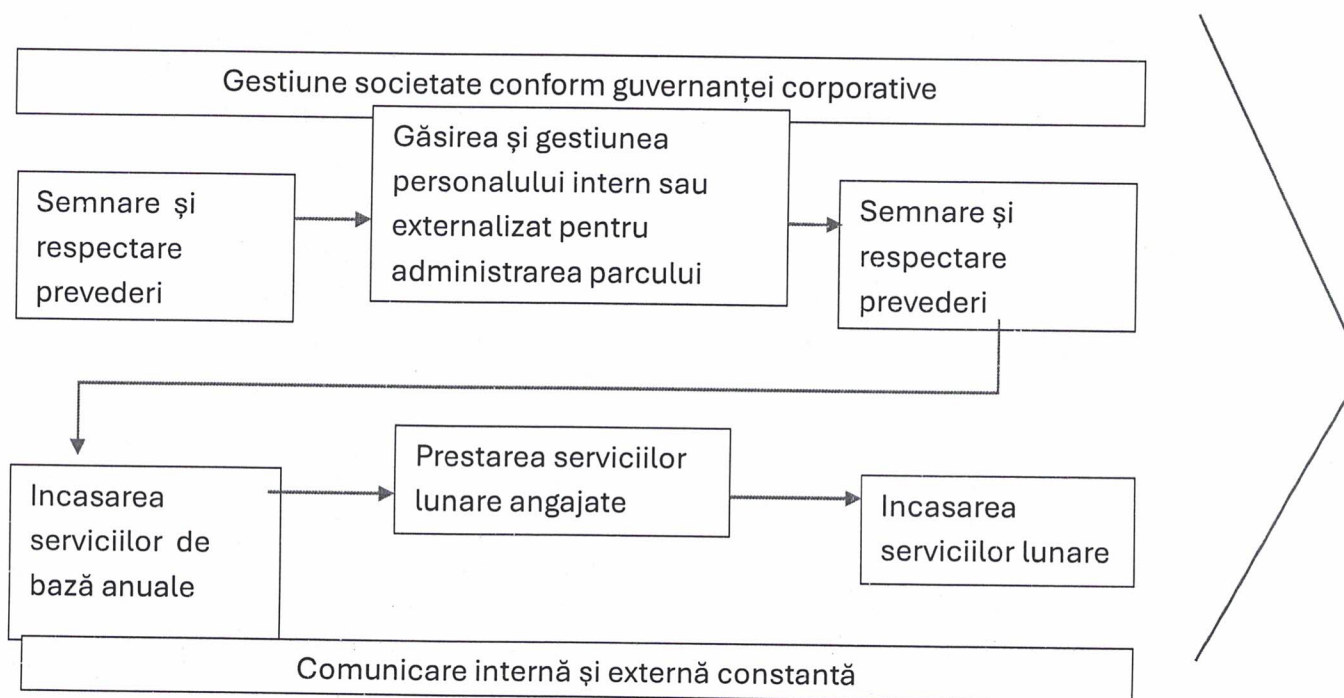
Gestiune societate conform guvernanței corporative

Semnare și respectare prevederi

Găsirea și gestiunea personalului intern sau externalizat pentru administrarea parcului

Semnare și respectare prevederi

Incasarea serviciilor de bază anuale

Prestarea serviciilor lunare angajate

Incasarea serviciilor lunare

Comunicare internă și externă constantă